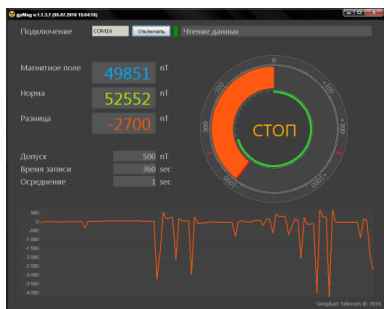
gpMag v.1.1.5.7 (05.07.2016 15:04:10)

Подключение COM16 Отключить Чтение данных

Магнитное поле 49851 nT

Норма 52552 nT

Разница -2700 nT

Допуск 500 nT

Время записи 360 sec

Осреднение 1 sec

0
+100
+200
+300
-100
-200
-300

СТОП

500
0
-500
-1 000
-1 500
-2 000
-2 500
-3 000
-3 500
-4 000

Geoplast Telecom © 2016